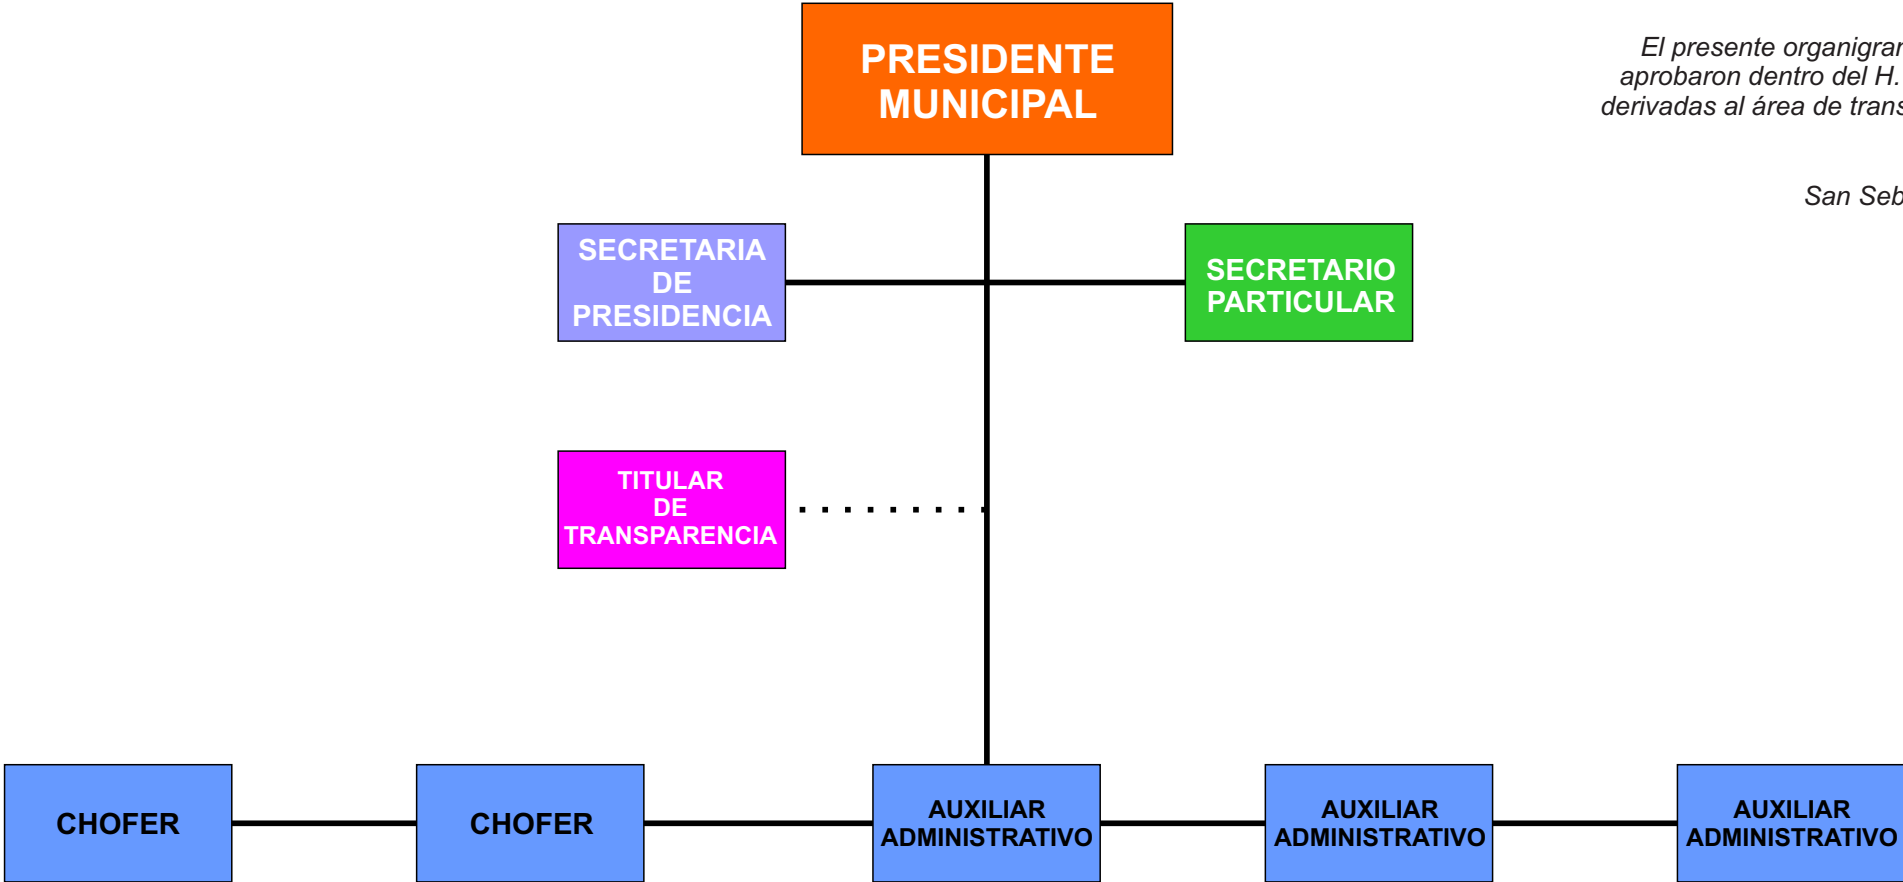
PRESIDENTE MUNICIPAL

El presente organigra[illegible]
aprobaron dentro del H. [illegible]
derivadas al área de trans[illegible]

San Seb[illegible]

SECRETARIA DE PRESIDENCIA

SECRETARIO PARTICULAR

TITULAR DE TRANSPARENCIA

CHOFER

CHOFER

AUXILIAR ADMINISTRATIVO

AUXILIAR ADMINISTRATIVO

AUXILIAR ADMINISTRATIVO